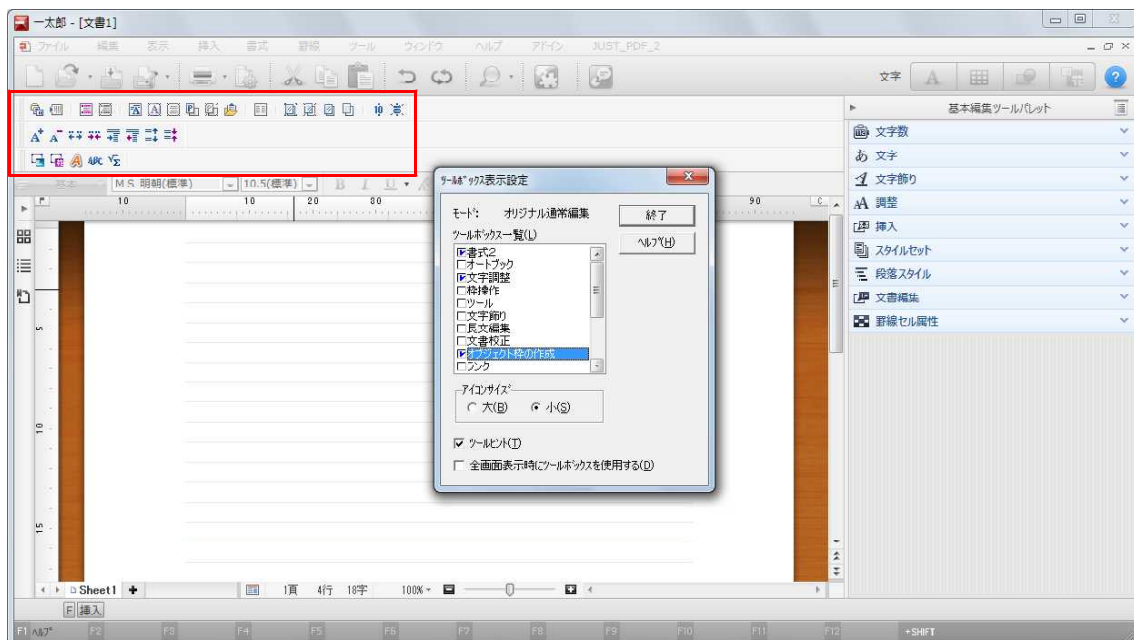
一太郎 - [文書1]

ファイル 編集 表示 挿入 書式 罫線 ツール ウィンドウ ヘルプ アドイン JUST_PDF_2

文字

基本編集ツールパレット
文字数
文字
文字飾り
調整
挿入
スタイルセット
段落スタイル
文書編集
罫線セル属性

MS 明朝(標準) 10.5(標準)

ツールボックス表示設定
モード: オリジナル通常編集
終了
ヘルプ(H)
ツールボックス一覧(L)
書式2
オートブック
文字調整
枠操作
ツール
文字飾り
長文編集
文書校正
オブジェクト枠の作成
リンク
アイコンサイズ
大(B) 小(S)
ツールヒント(T)
全画面表示時にツールボックスを使用する(D)

Sheet1
1頁 4行 18字 100%
F 挿入
F1 ヘルプ F2 F3 F4 F5 F6 F7 F8 F9 F10 F11 F12 +SHIFT